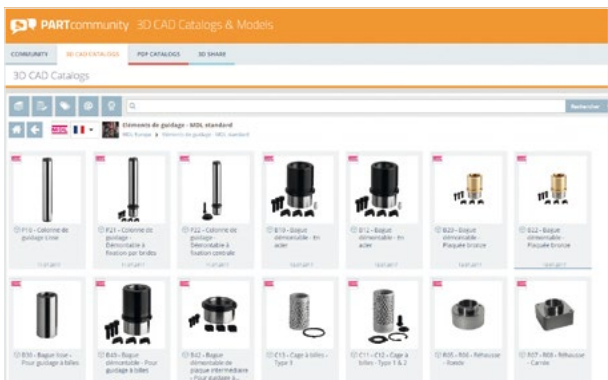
PARTcommunity 3D CAD Catalogs & Models

COMMUNITY 3D CAD CATALOGS PDF CATALOGS 3D SHARE

3D CAD Catalogs

Rechercher

Eléments de guidage - MDL standard
MDL Europe ▸ Eléments de guidage - MDL standard

F10 - Colonne de guidage Lisse

F21 - Colonne de guidage Démontable à fixation par brides

F22 - Colonne de guidage Démontable à fixation centrale

B10 - Bague démontable - En acier

B12 - Bague démontable - En acier

B20 - Bague démontable - Plaquée bronze

B22 - Bague démontable - Plaquée bronze

B30 - Bague lisse - Pour guidage à billes

B40 - Bague démontable - Pour guidage à billes

B42 - Bague démontable de plaque intermédiaire - Pour guidage à...

C10 - Cage à billes - Type 3

C11 - C12 - Cage à billes - Type 1 & 2

R05 - R06 - Rehausse - Ronde

R07 - R08 - Rehausse - Carrée